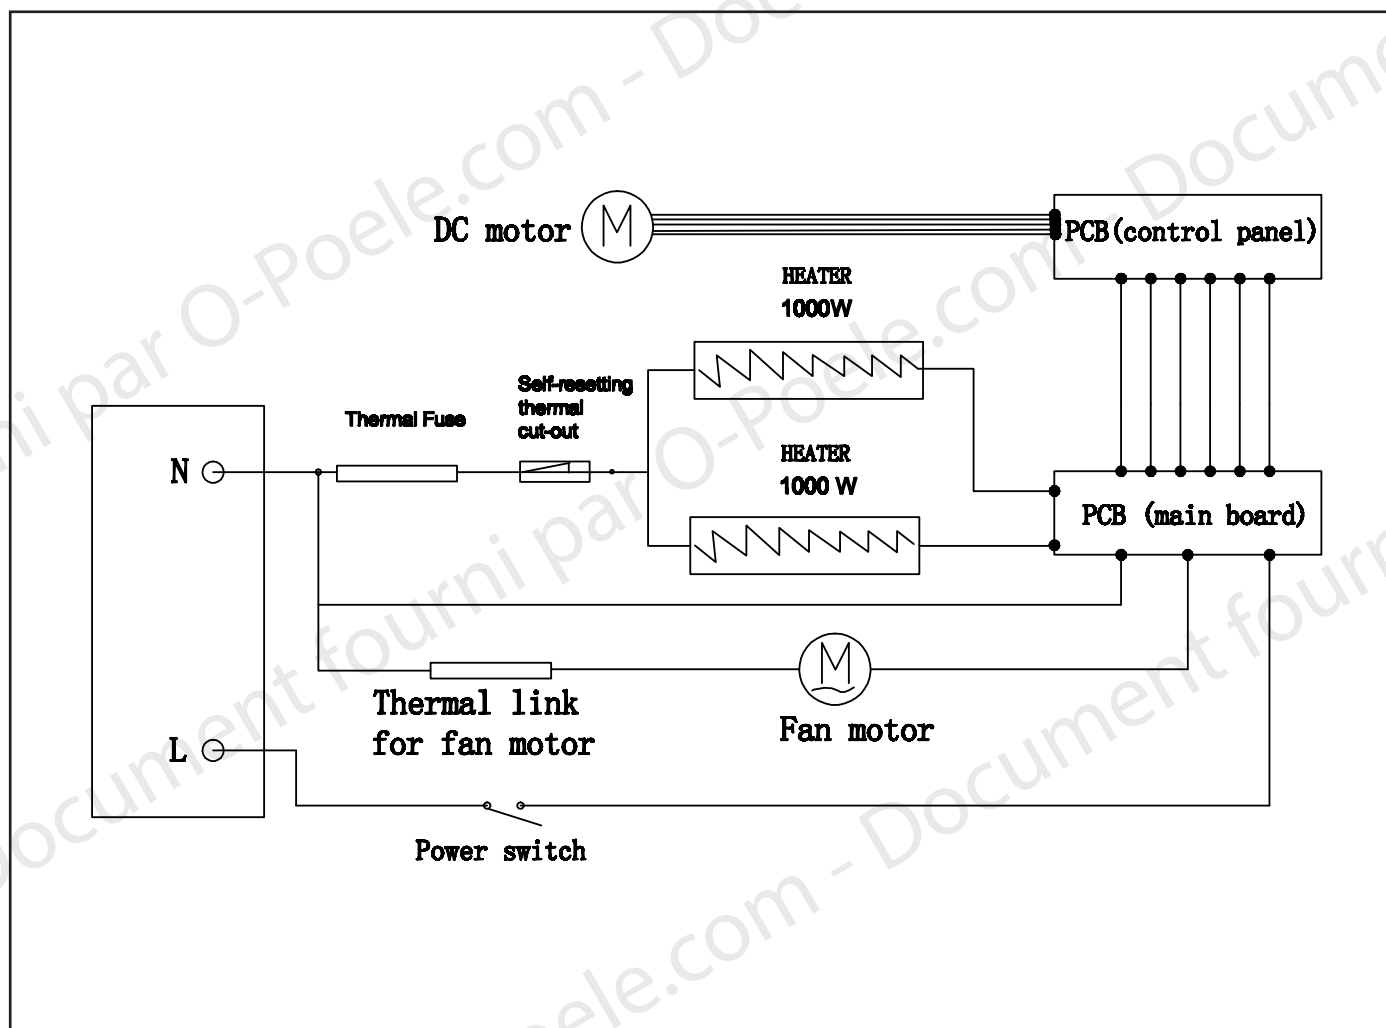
DC motor
M
PCB(control panel)
HEATER
1000W
Self-resetting thermal cut-out
Thermal Fuse
N
HEATER
1000 W
PCB (main board)
Thermal link for fan motor
M
Fan motor
L
Power switch

Document fourni par O-Poele.com - Document fourni par O-Poele.com - Document fourni par O-Poele.com